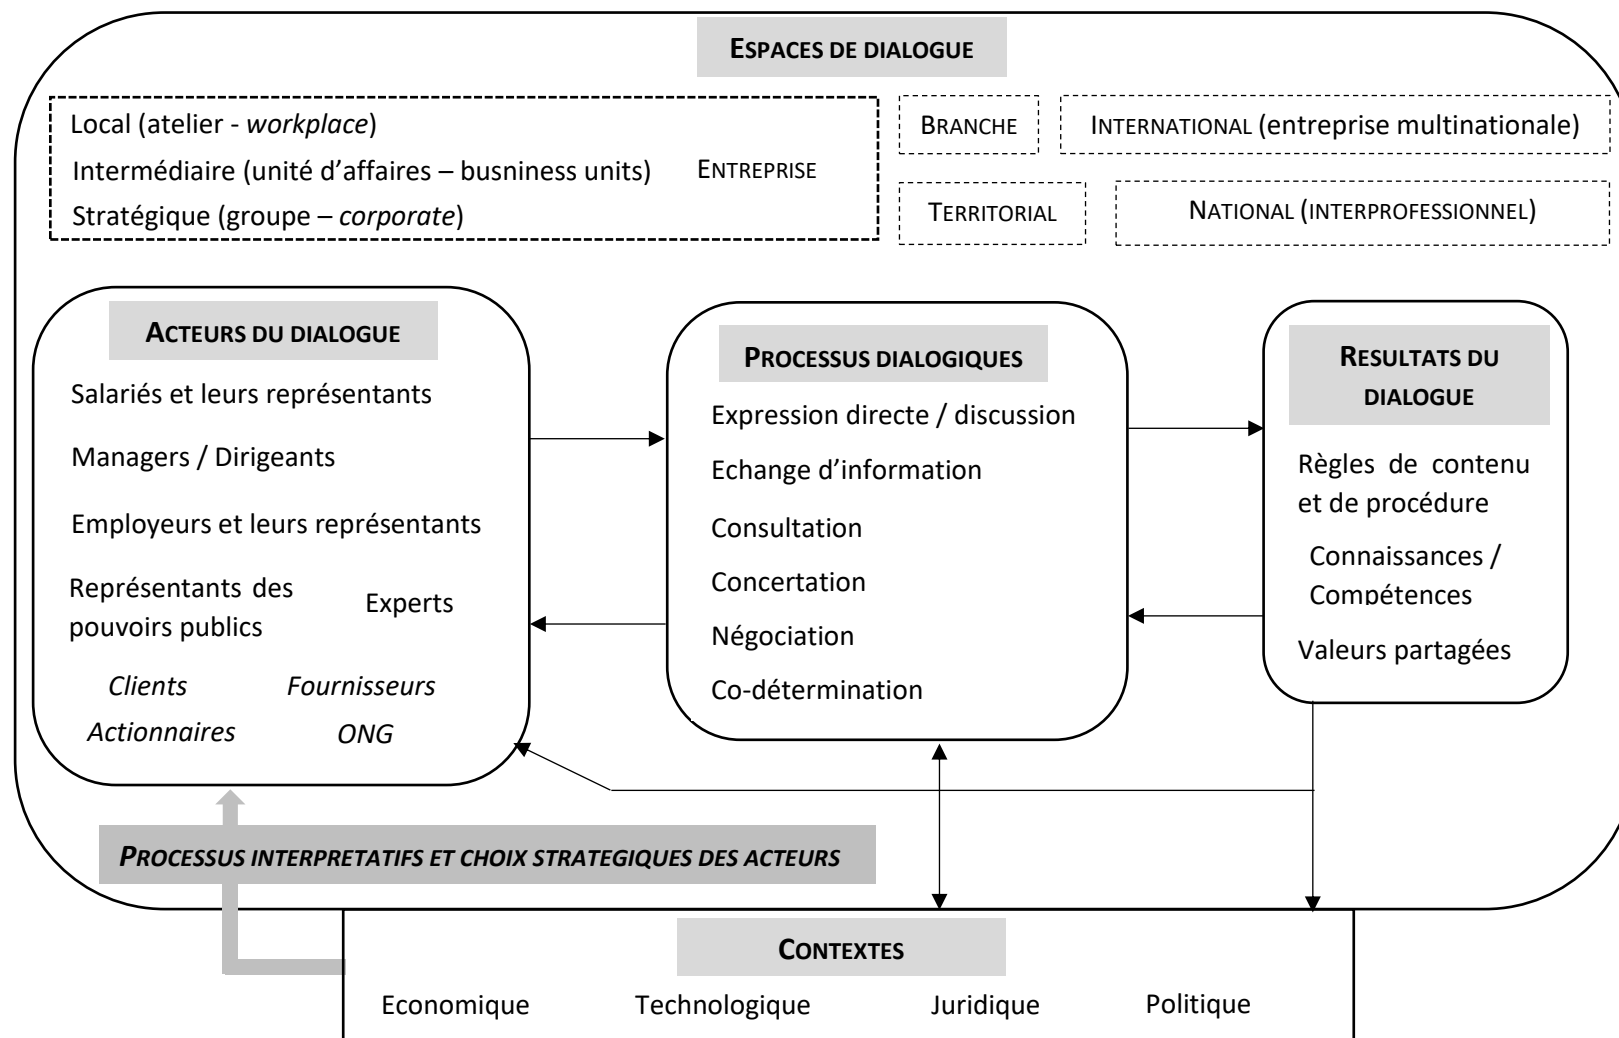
ESPACES DE DIALOGUE

Local (atelier - *workplace*)
Intermédiaire (unité d'affaires – busniness units) ENTREPRISE
Stratégique (groupe – *corporate*)

BRANCHE

INTERNATIONAL (entreprise multinationale)

TERRITORIAL

NATIONAL (INTERPROFESSIONNEL)

ACTEURS DU DIALOGUE

Salariés et leurs représentants
Managers / Dirigeants
Employeurs et leurs représentants
Représentants des pouvoirs publics
Experts
*Clients*
*Fournisseurs*
*Actionnaires*
*ONG*

PROCESSUS DIALOGIQUES

Expression directe / discussion
Echange d'information
Consultation
Concertation
Négociation
Co-détermination

RESULTATS DU DIALOGUE

Règles de contenu et de procédure
Connaissances / Compétences
Valeurs partagées

*PROCESSUS INTERPRETATIFS ET CHOIX STRATEGIQUES DES ACTEURS*

CONTEXTES

Economique
Technologique
Juridique
Politique